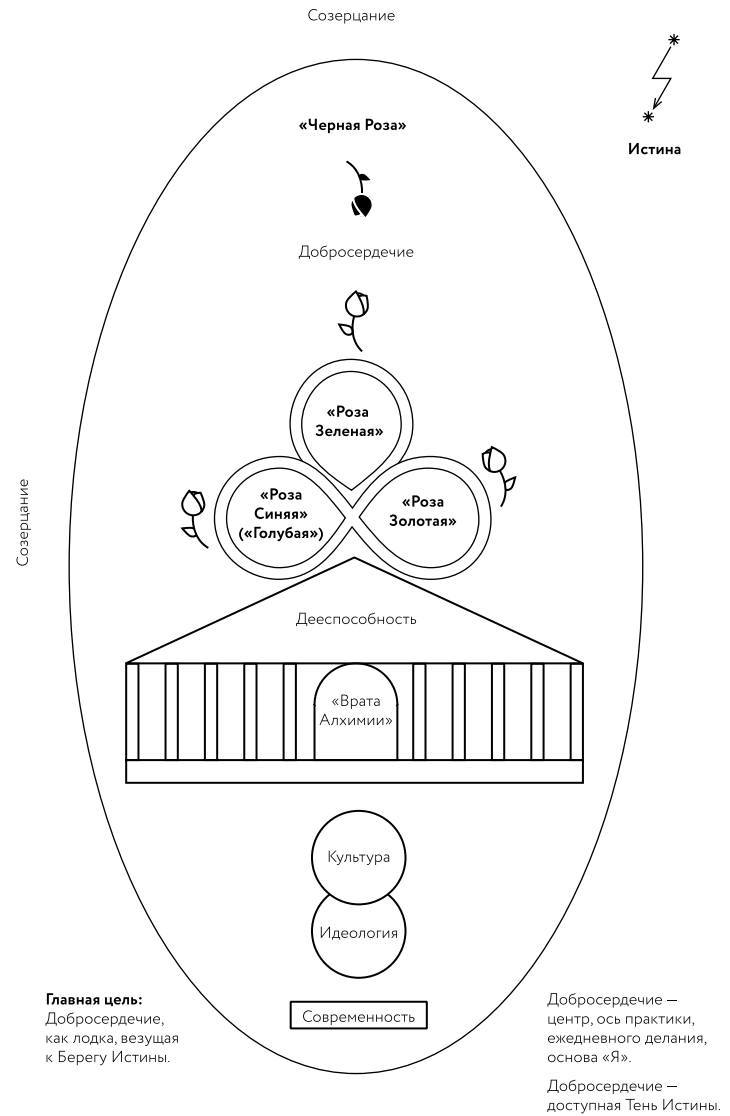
Созерцание

Истина

«Черная Роза»

Добросердечие

«Роза Зеленая»

«Роза Синяя» («Голубая»)

«Роза Золотая»

Созерцание

Дееспособность

«Врата Алхимии»

Культура

Идеология

Главная цель:
Добросердечие, как лодка, везущая к Берегу Истины.

Современность

Добросердечие — центр, ось практики, ежедневного делания, основа «Я».

Добросердечие — доступная Тень Истины.